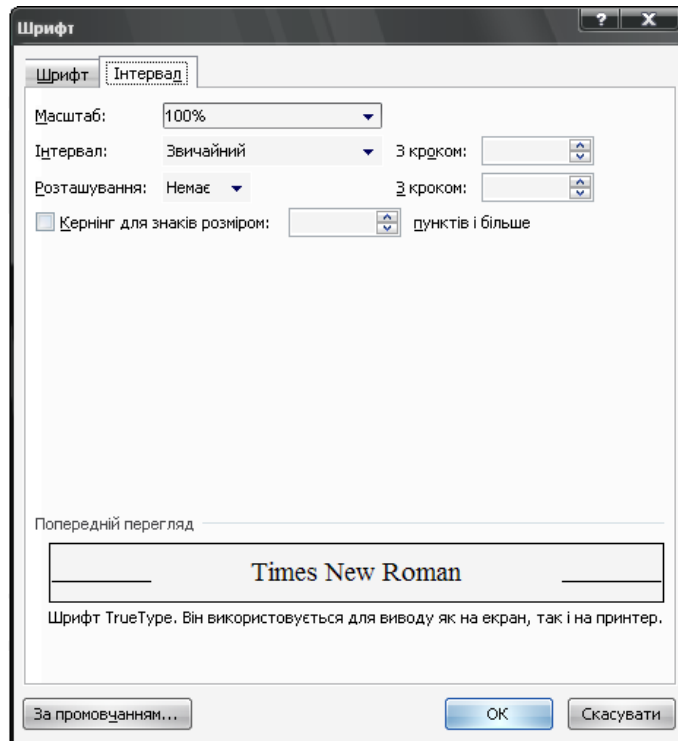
Шрифт

?

X

Шрифт

Інтервал

Масштаб:

100%

Інтервал:

Звичайний

З кроком:

Розташування:

Немає

З кроком:

Кернінг для знаків розміром:

пунктів і більше

Попередній перегляд

Times New Roman

Шрифт TrueType. Він використовується для виводу як на екран, так і на принтер.

За промовчанням...

OK

Скасувати